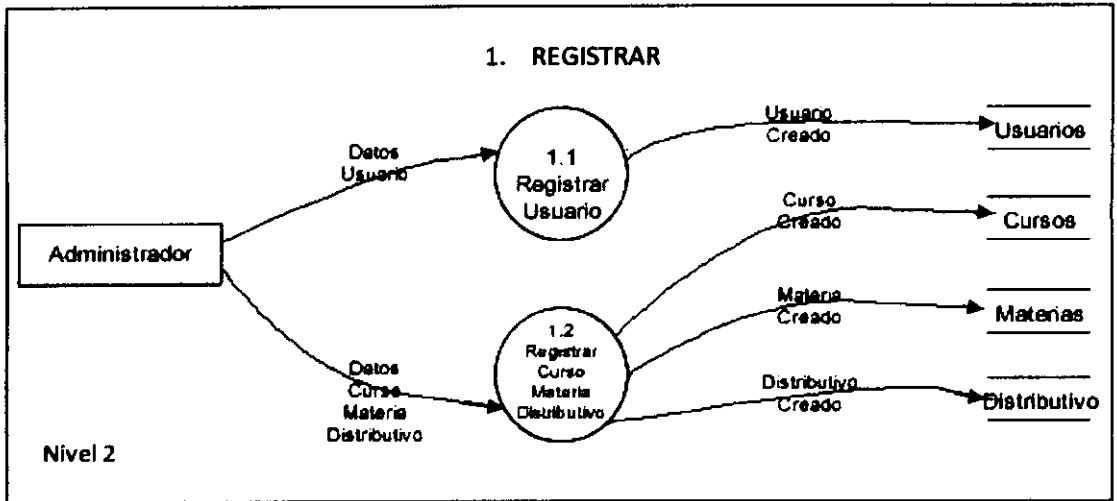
1. REGISTRAR

Datos Usuario

1.1 Registrar Usuario

Usuario Creado

Usuarios

Administrador

Curso Creado

Cursos

Materia Creado

Materias

Datos Curso Materia Distributivo

1.2 Registrar Curso Materia Distributivo

Distributivo Creado

Distributivo

Nivel 2